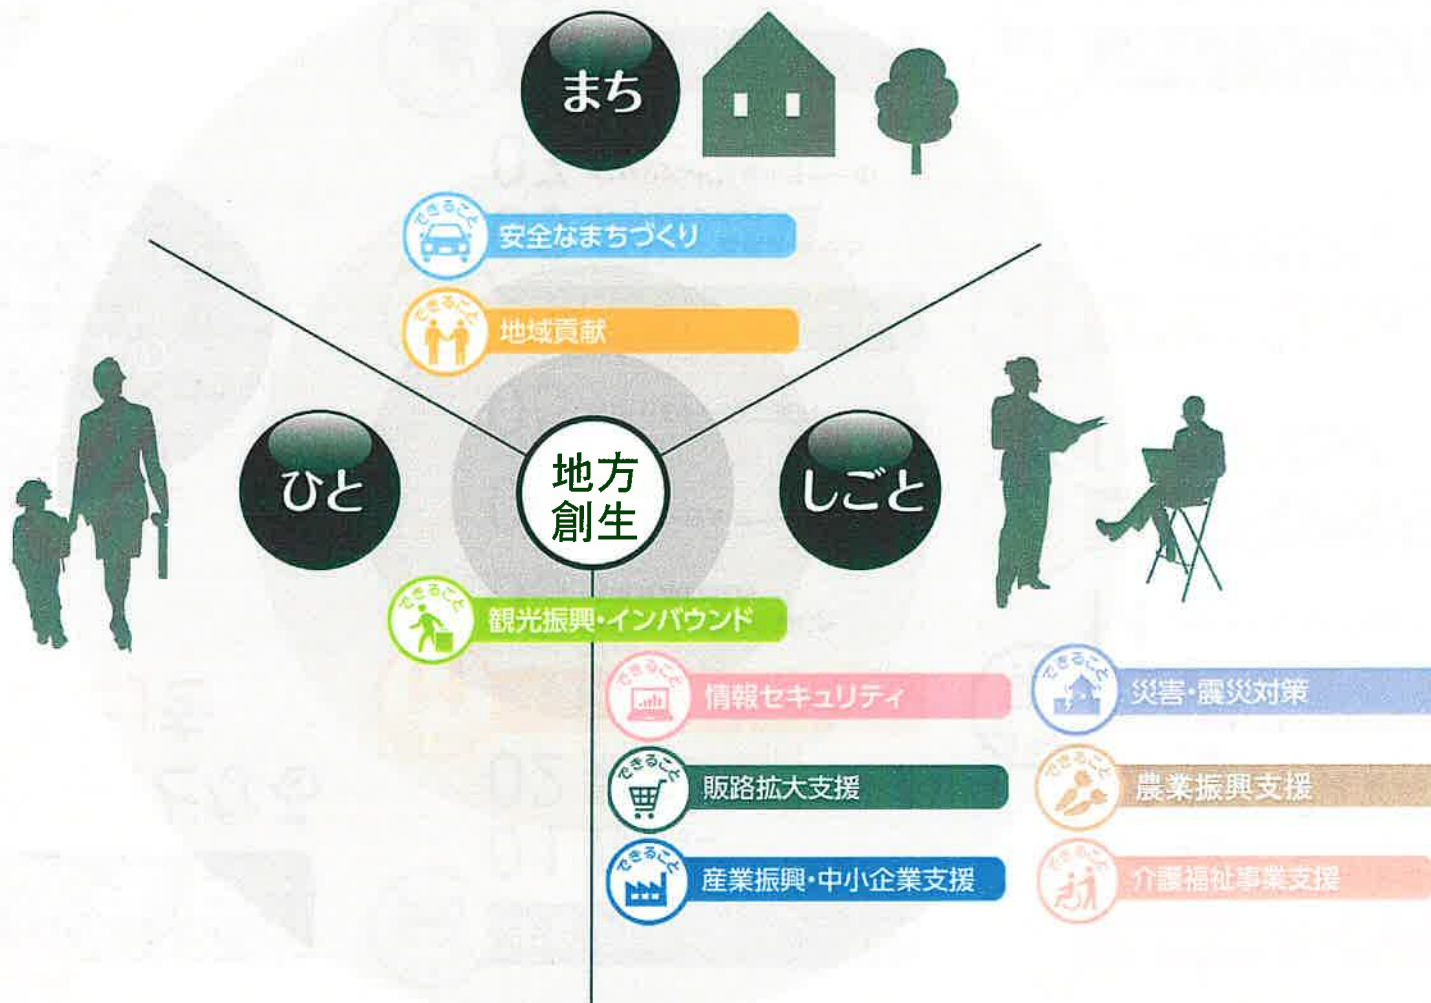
まち

できること 安全なまちづくり

できること 地域貢献

ひと

地方創生

しごと

できること 観光振興・インバウンド

できること 情報セキュリティ

できること 災害・震災対策

できること 販路拡大支援

できること 農業振興支援

できること 産業振興・中小企業支援

できること 介護福祉事業支援